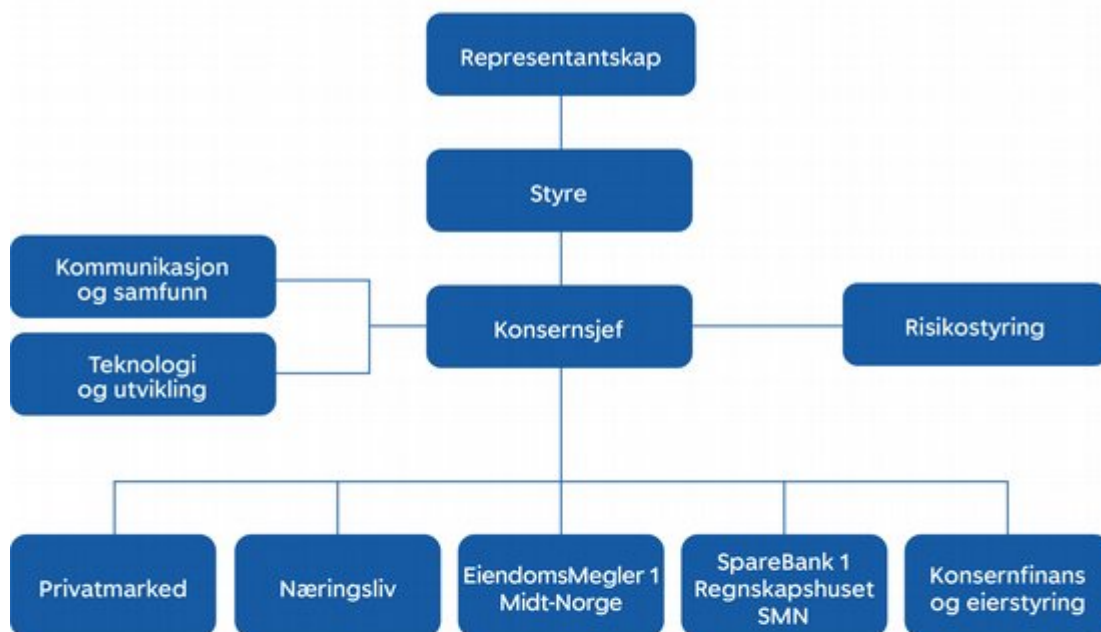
Representantskap

Styre

Kommunikasjon og samfunn

Teknologi og utvikling

Konsernsjef

Risikostyring

Privatmarked

Næringsliv

EiendomsMegler 1 Midt-Norge

SpareBank 1 Regnskapshuset SMN

Konsernfinans og eierstyring